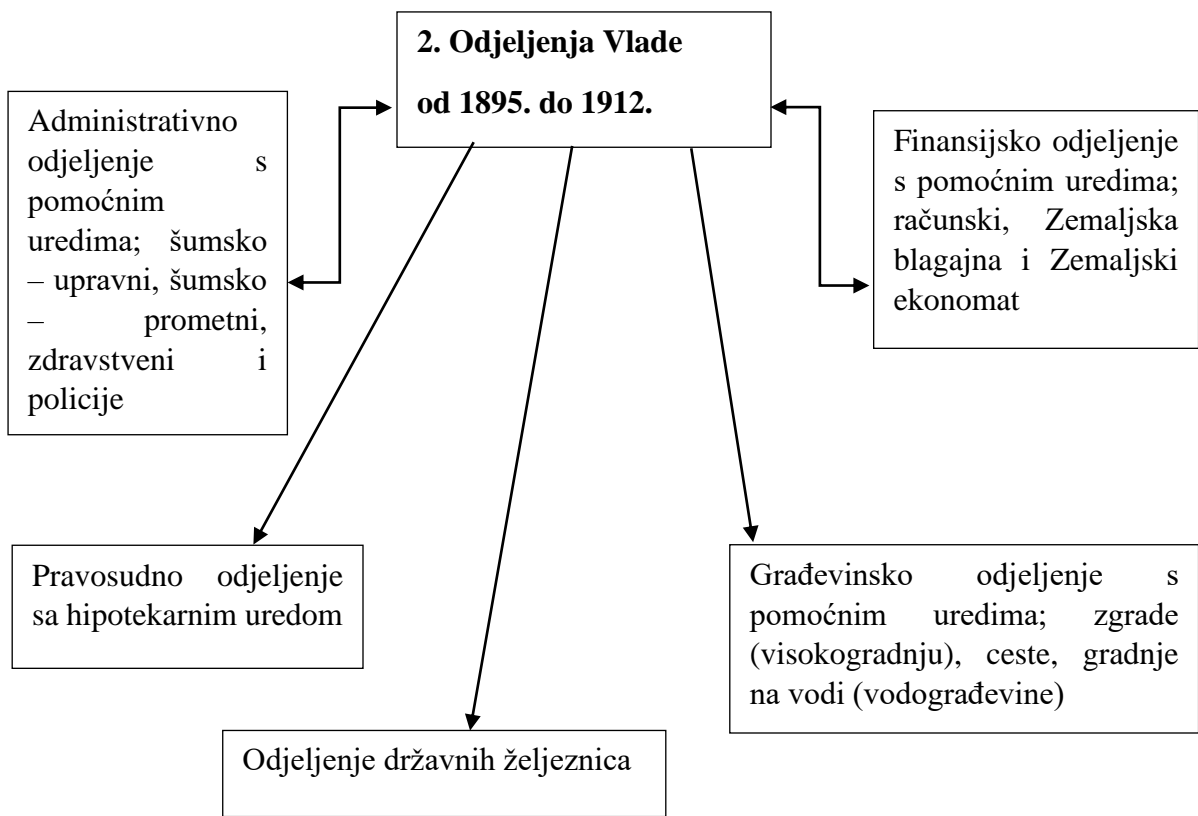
2. Odjeljenja Vlade

od 1895. do 1912.

Administrativno odjeljenje s pomoćnim uredima; šumsko – upravni, šumsko – prometni, zdravstveni i policije

Finansijsko odjeljenje s pomoćnim uredima; računski, Zemaljska blagajna i Zemaljski ekonomat

Pravosudno odjeljenje sa hipotekarnim uredom

Građevinsko odjeljenje s pomoćnim uredima; zgrade (visokogradnju), ceste, gradnje na vodi (vodograđevine)

Odjeljenje državnih željeznica